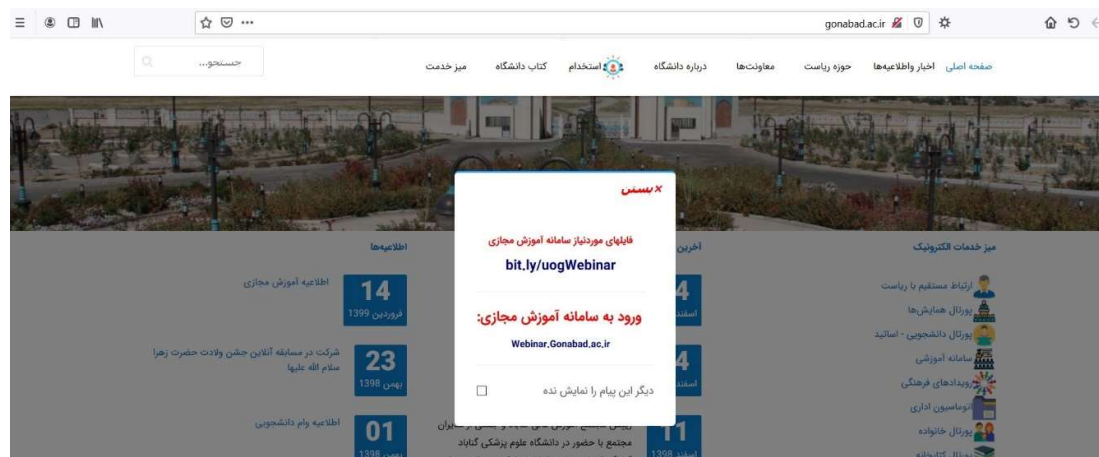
gonabad.ac.ir

جستجو...

صفحه اصلی اخبار واطلاعیه‌ها حوزه ریاست معاونت‌ها درباره دانشگاه استخدام کتاب دانشگاه میز خدمت

×بستن

فایلهای موردنیاز سامانه آموزش مجازی

bit.ly/uogWebinar

ورود به سامانه آموزش مجازی:

Webinar.Gonabad.ac.ir

دیگر این پیام را نمایش نده

اطلاعیه‌ها

14 فروردین 1399 اطلاعیه آموزش مجازی

23 بهمن 1398 شرکت در مسابقه آنلاین جشن ولادت حضرت زهرا سلام الله علیها

01 بهمن 1398 اطلاعیه وام دانشجویی

آخرین

4 اسفند

4 اسفند

11 اسفند 1398

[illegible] مجتمع با حضور در دانشگاه علوم پزشکی گناباد

میز خدمات الکترونیک

ارتباط مستقیم با ریاست

پورتال همایش‌ها

پورتال دانشجویی - اساتید

سامانه آموزشی

رویدادهای فرهنگی

اتوماسیون اداری

پورتال خانواده